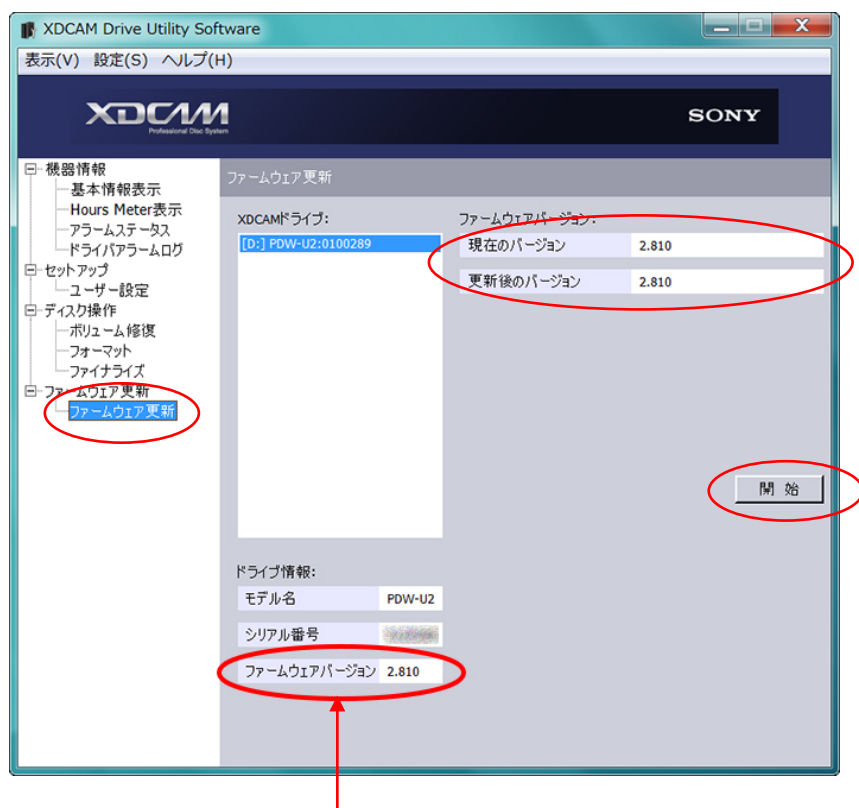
XDCAM Drive Utility Software

表示(V) 設定(S) ヘルプ(H)

XDCAM
Professional Disc System

SONY

機器情報
基本情報表示
Hours Meter表示
アラームステータス
ドライバアラームログ
セットアップ
ユーザー設定
ディスク操作
ボリューム修復
フォーマット
ファイナライズ
ファームウェア更新
ファームウェア更新

ファームウェア更新

XDCAMドライブ:
[D:] PDW-U2:0100289

ファームウェアバージョン:

| 現在のバージョン | 2.810 |
|---|---|
| 更新後のバージョン | 2.810 |

開始

ドライブ情報:

| モデル名 | PDW-U2 |
|---|---|
| シリアル番号 | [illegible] |
| ファームウェアバージョン | 2.810 |